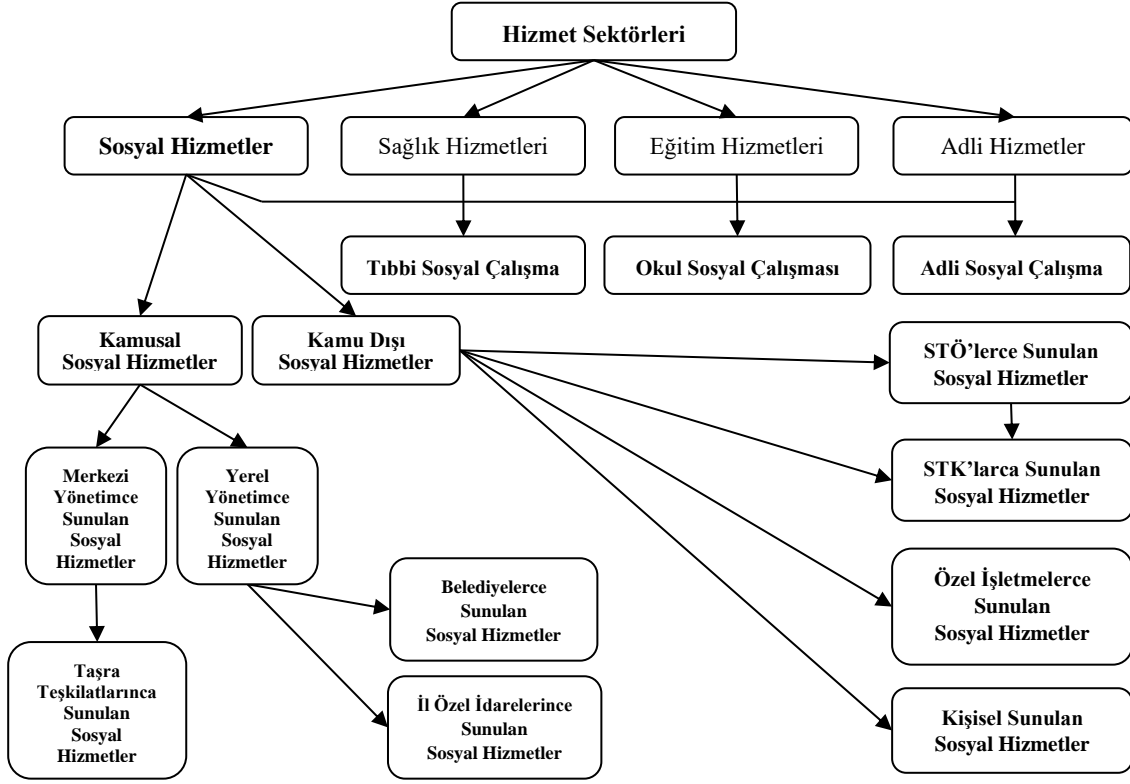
Hizmet Sektörleri

Sosyal Hizmetler

Sağlık Hizmetleri

Eğitim Hizmetleri

Adli Hizmetler

Tıbbi Sosyal Çalışma

Okul Sosyal Çalışması

Adli Sosyal Çalışma

Kamusal Sosyal Hizmetler

Kamu Dışı Sosyal Hizmetler

STÖ'lerce Sunulan Sosyal Hizmetler

STK'larca Sunulan Sosyal Hizmetler

Özel İşletmelerce Sunulan Sosyal Hizmetler

Kişisel Sunulan Sosyal Hizmetler

Merkezi Yönetimce Sunulan Sosyal Hizmetler

Yerel Yönetimce Sunulan Sosyal Hizmetler

Belediyelerce Sunulan Sosyal Hizmetler

İl Özel İdarelerince Sunulan Sosyal Hizmetler

Taşra Teşkilatlarınca Sunulan Sosyal Hizmetler